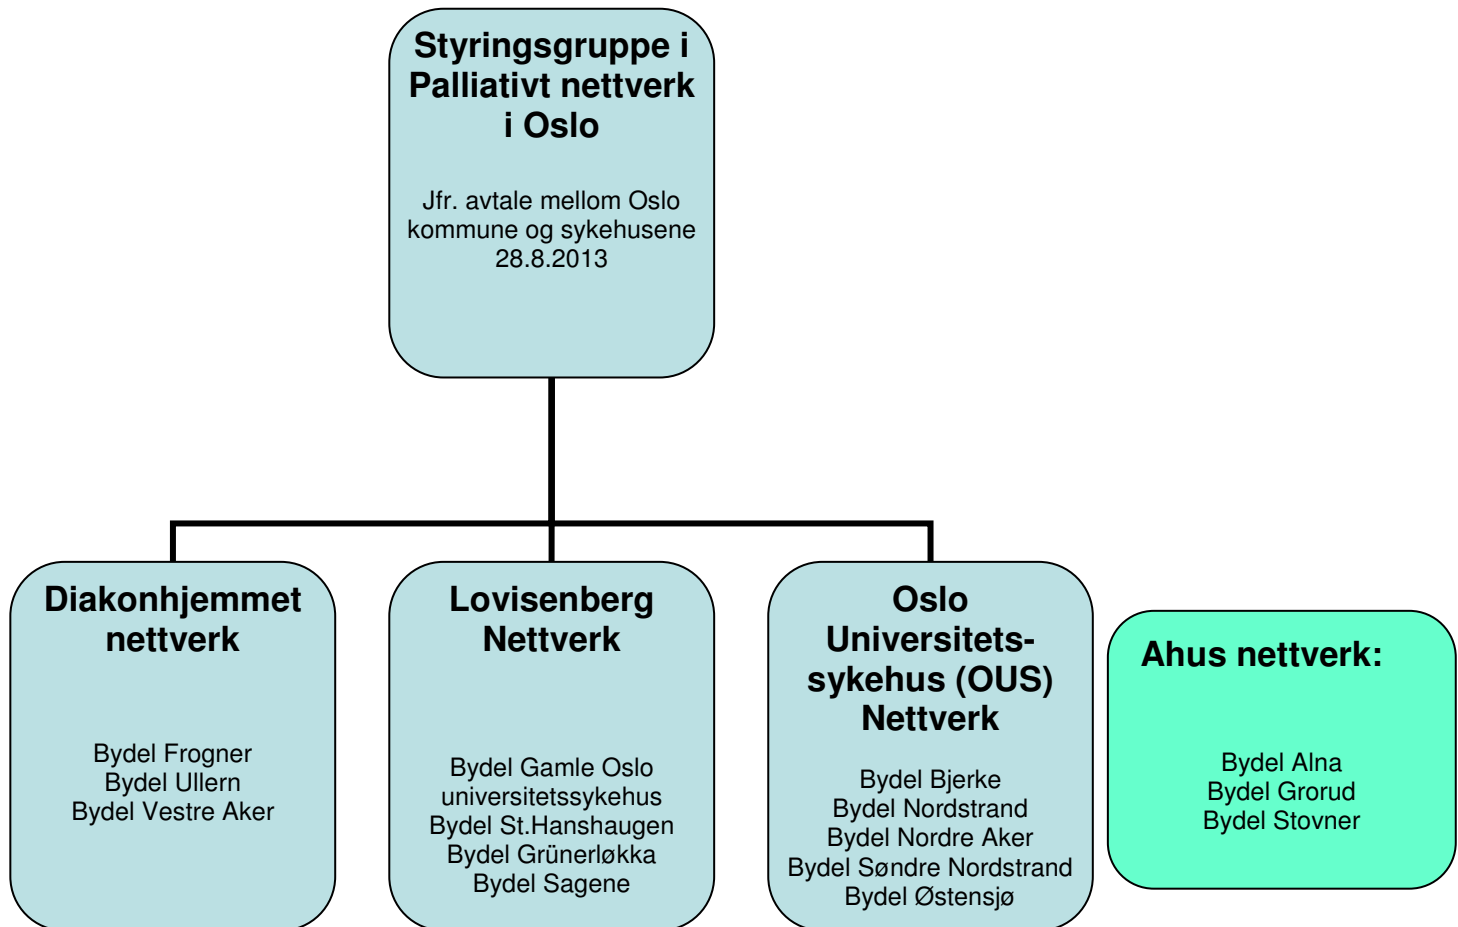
Styringsgruppe i Palliativt nettverk i Oslo

Jfr. avtale mellom Oslo kommune og sykehusene 28.8.2013

Diakonhjemmet nettverk

Bydel Frogner
Bydel Ullern
Bydel Vestre Aker

Lovisenberg Nettverk

Bydel Gamle Oslo
universitetssykehus
Bydel St.Hanshaugen
Bydel Grünerløkka
Bydel Sagene

Oslo Universitetssykehus (OUS) Nettverk

Bydel Bjerke
Bydel Nordstrand
Bydel Nordre Aker
Bydel Søndre Nordstrand
Bydel Østensjø

Ahus nettverk:

Bydel Alna
Bydel Grorud
Bydel Stovner